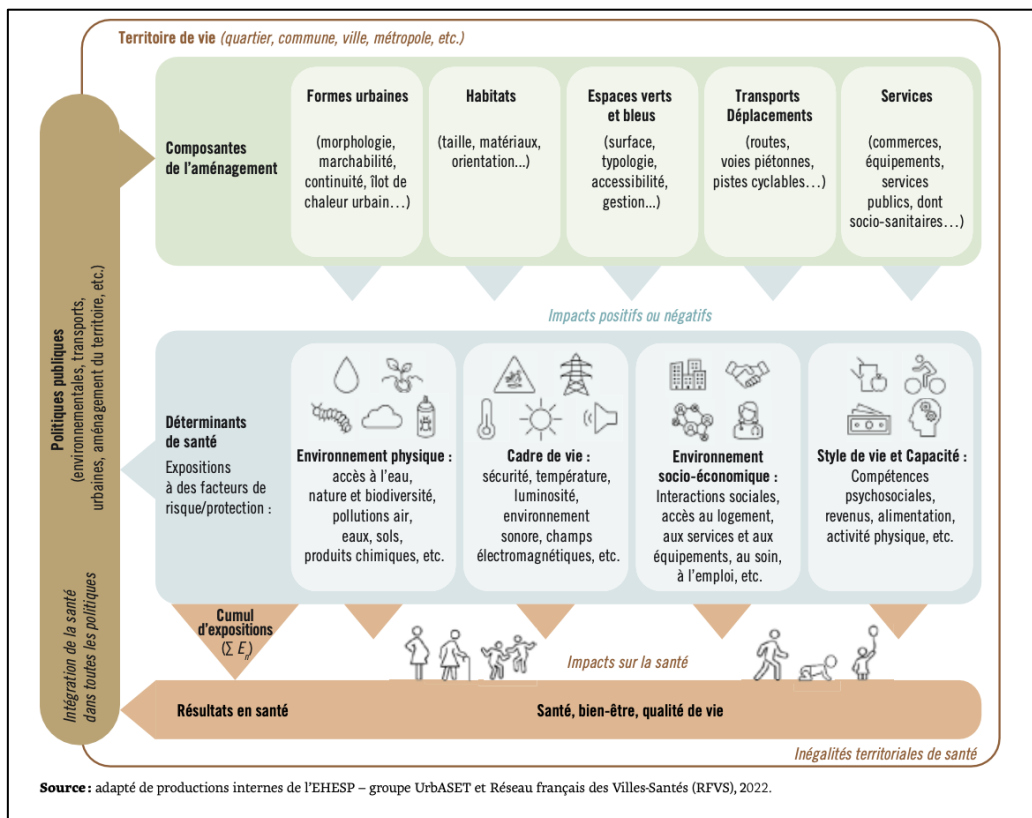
Territoire de vie (quartier, commune, ville, métropole, etc.)

Politiques publiques (environnementales, transports, urbaines, aménagement du territoire, etc.)

Composantes de l'aménagement

Formes urbaines
(morphologie, marchabilité, continuité, îlot de chaleur urbain…)

Habitats
(taille, matériaux, orientation…)

Espaces verts et bleus
(surface, typologie, accessibilité, gestion…)

Transports Déplacements
(routes, voies piétonnes, pistes cyclables…)

Services
(commerces, équipements, services publics, dont socio-sanitaires…)

Impacts positifs ou négatifs

Déterminants de santé
Expositions à des facteurs de risque/protection :

Environnement physique :
accès à l'eau, nature et biodiversité, pollutions air, eaux, sols, produits chimiques, etc.

Cadre de vie :
sécurité, température, luminosité, environnement sonore, champs électromagnétiques, etc.

Environnement socio-économique :
Interactions sociales, accès au logement, aux services et aux équipements, au soin, à l'emploi, etc.

Style de vie et Capacité :
Compétences psychosociales, revenus, alimentation, activité physique, etc.

Cumul d'expositions ($\sum E_n$)

Impacts sur la santé

Intégration de la santé dans toutes les politiques

Résultats en santé

Santé, bien-être, qualité de vie

Inégalités territoriales de santé

Source : adapté de productions internes de l'EHESP – groupe UrbASET et Réseau français des Villes-Santés (RFVS), 2022.